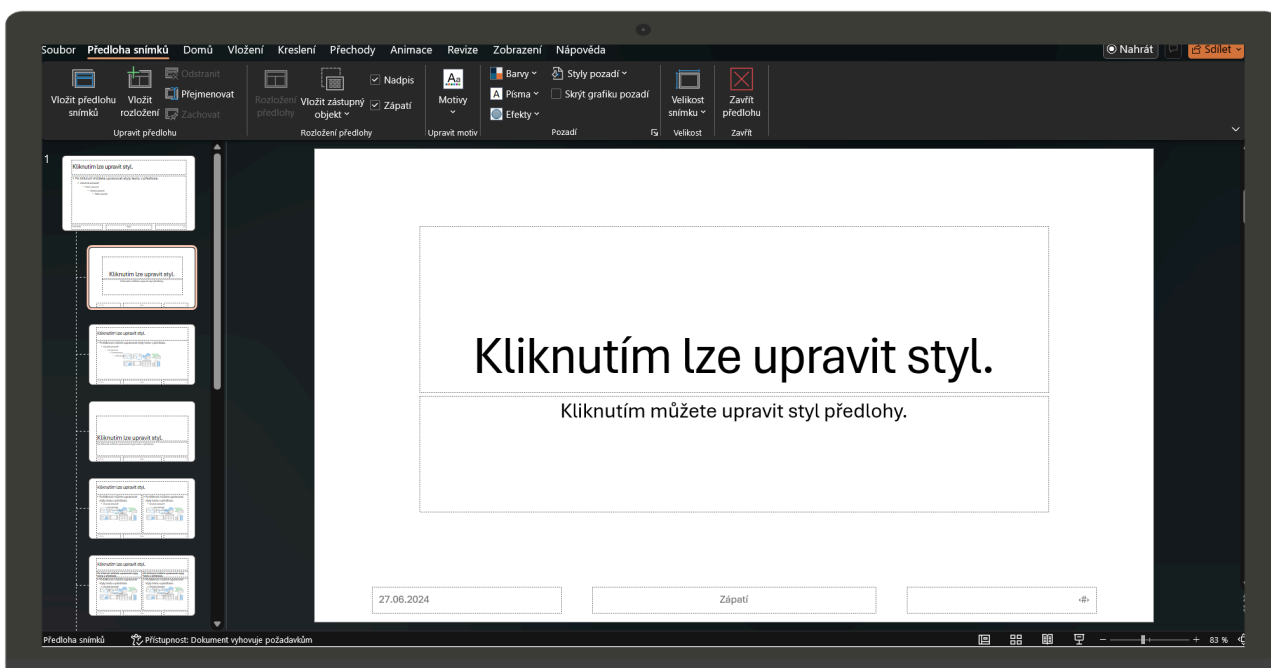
Soubor Předloha snímků Domů Vložení Kreslení Přechody Animace Revize Zobrazení Nápověda

Nahrát Sdílet

Vložit předlohu snímků
Vložit rozložení
Odstranit
Přejmenovat
Zachovat
Upravit předlohu

Rozložení předlohy
Vložit zástupný objekt
Nadpis
Zápatí
Rozložení předlohy

Motivy
Upravit motiv

Barvy
Písma
Efekty
Styly pozadí
Skrýt grafiku pozadí
Pozadí

Velikost snímku
Velikost

Zavřít předlohu
Zavřít

1

Kliknutím lze upravit styl.

Kliknutím lze upravit styl.

Kliknutím lze upravit styl.

Kliknutím lze upravit styl.

Kliknutím lze upravit styl.

Kliknutím lze upravit styl.

Kliknutím lze upravit styl.

Kliknutím můžete upravit styl předlohy.

27.06.2024

Zápatí

‹#›

Předloha snímků Přístupnost: Dokument vyhovuje požadavkům

83 %